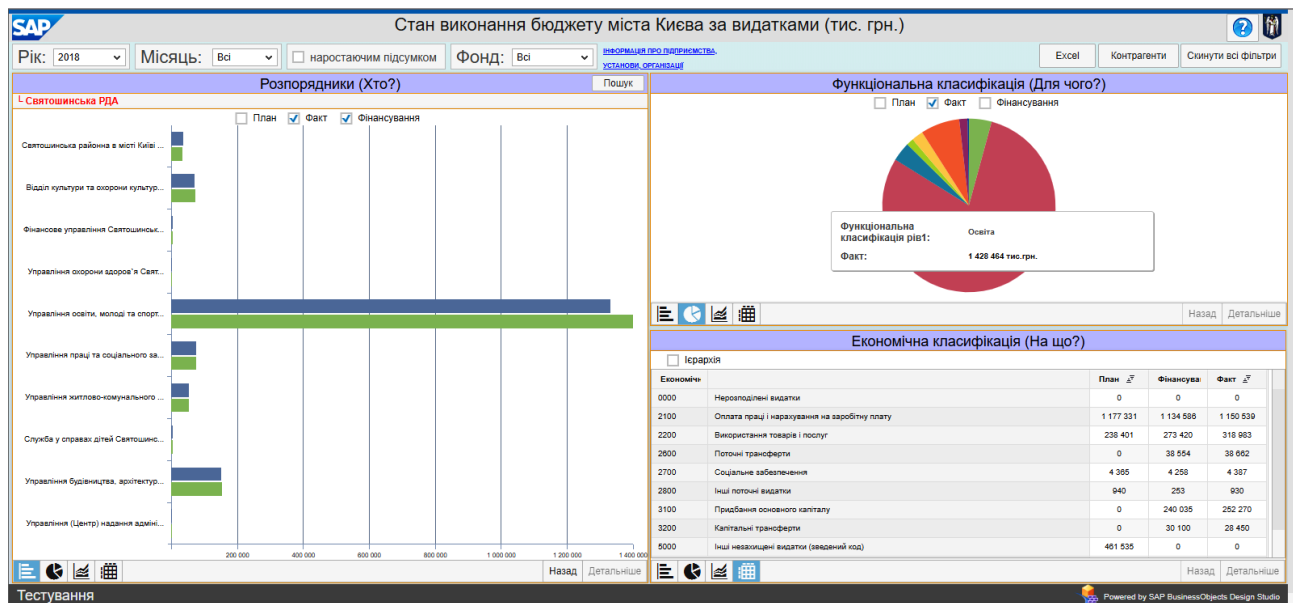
SAP

Стан виконання бюджету міста Києва за видатками (тис. грн.)

?

Рік: 2018 Місяць: Всі наростаючим підсумком Фонд: Всі ІНФОРМАЦІЯ ПРО ПІДПРИЄМСТВА, УСТАНОВИ, ОРГАНІЗАЦІЇ Excel Контрагенти Скинути всі фільтри

Розпорядники (Хто?)
Пошук
└ Святошинська РДА
План Факт Фінансування

Святошинська районна в місті Києві ...
Відділ культури та охорони культур...
Фінансове управління Святошинськ...
Управління охорони здоров'я Свят...
Управління освіти, молоді та спорт...
Управління праці та соціального за...
Управління житлово-комунального ...
Служба у справах дітей Святошинс...
Управління будівництва, архітектур...
Управління (Центр) надання адміні...

200 000 400 000 600 000 800 000 1 000 000 1 200 000 1 400 000

Назад Детальніше

Функціональна класифікація (Для чого?)
План Факт Фінансування

Функціональна класифікація рів1: Освіта
Факт: 1 428 464 тис.грн.

Назад Детальніше

Економічна класифікація (На що?)
Ієрархія

| Економі | | План | Фінансува | Факт |
|---|---|---|---|---|
| 0000 | Нерозподілені видатки | 0 | 0 | 0 |
| 2100 | Оплата праці і нарахування на заробітну плату | 1 177 331 | 1 134 586 | 1 150 539 |
| 2200 | Використання товарів і послуг | 238 401 | 273 420 | 318 983 |
| 2600 | Поточні трансферти | 0 | 38 554 | 38 662 |
| 2700 | Соціальне забезпечення | 4 365 | 4 258 | 4 387 |
| 2800 | Інші поточні видатки | 940 | 253 | 930 |
| 3100 | Придбання основного капіталу | 0 | 240 035 | 252 270 |
| 3200 | Капітальні трансферти | 0 | 30 100 | 28 450 |
| 5000 | Інші незахищені видатки (зведений код) | 461 535 | 0 | 0 |

Назад Детальніше

Тестування

Powered by SAP BusinessObjects Design Studio